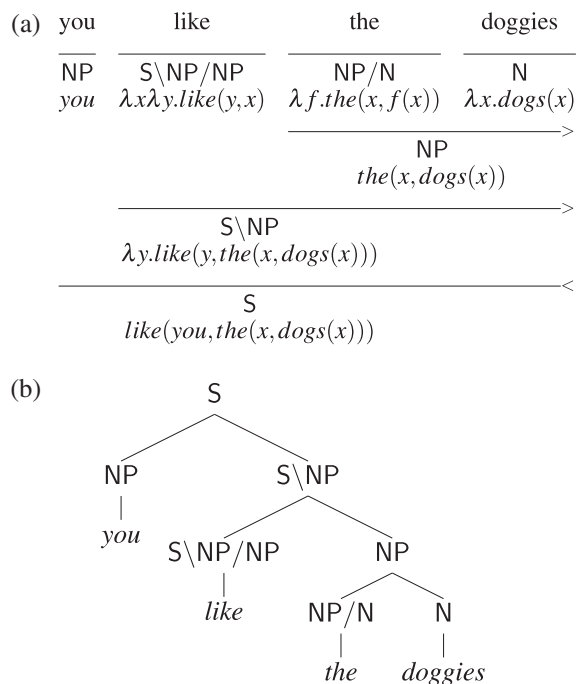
(a) you like the doggies

NP
$you$

S\NP/NP
$\lambda x \lambda y.like(y,x)$

NP/N
$\lambda f.the(x,f(x))$

N
$\lambda x.dogs(x)$

>

NP
$the(x,dogs(x))$

>

S\NP
$\lambda y.like(y,the(x,dogs(x)))$

<

S
$like(you,the(x,dogs(x)))$

(b)

S

NP

$you$

S\NP

S\NP/NP

$like$

NP

NP/N

$the$

N

$doggies$